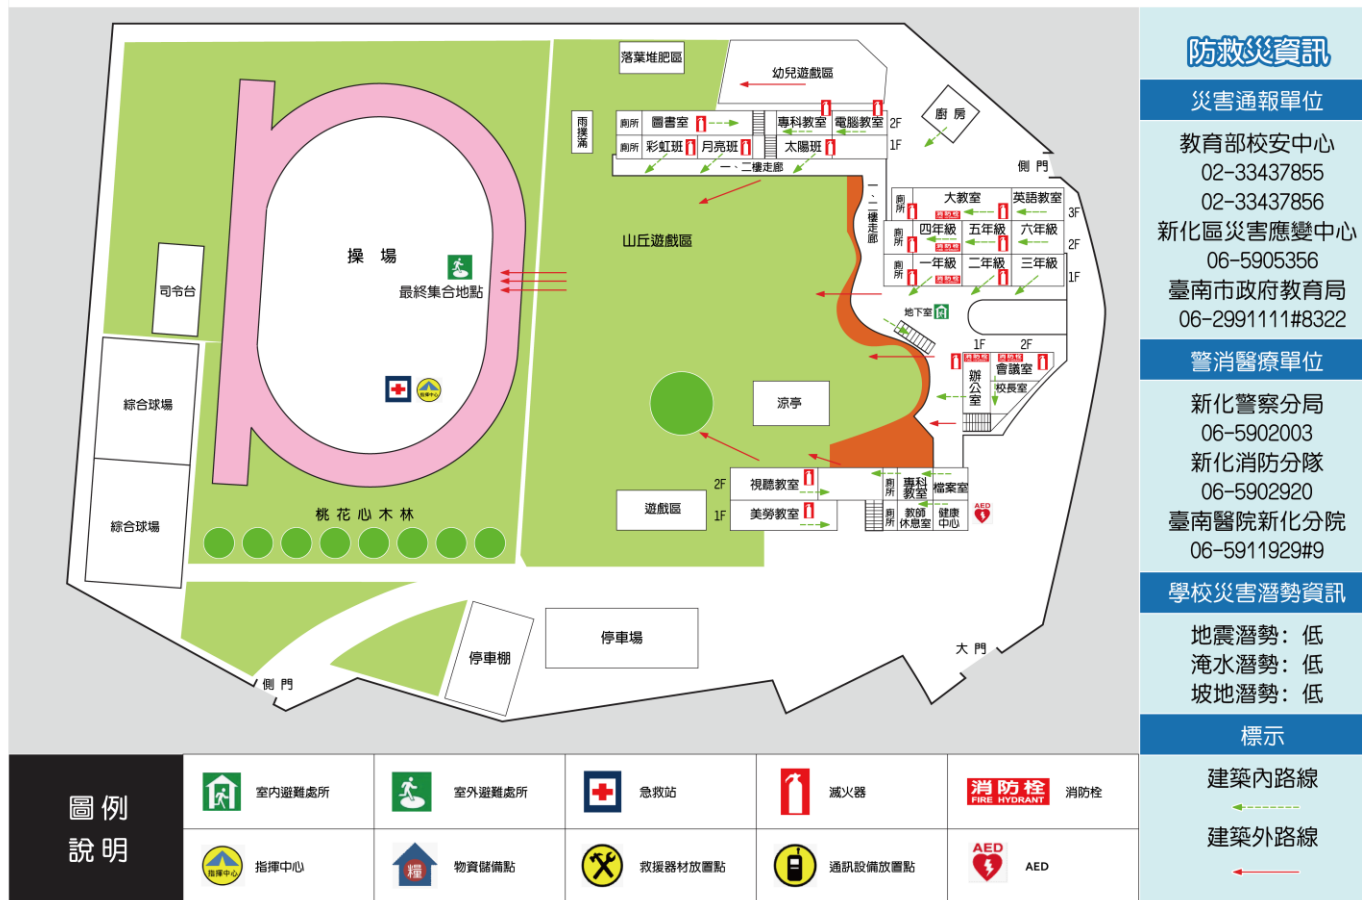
落葉堆肥區
幼兒遊戲區
雨撲滿
廁所 圖書室
專科教室 電腦教室 2F
廁所 彩虹班 月亮班
太陽班 1F
一、二樓走廊
廚房
側門
操場
最終集合地點
山丘遊戲區
一、二樓走廊
廁所 大教室 英語教室 3F
消防栓
廁所 四年級 五年級 六年級 2F
消防栓
廁所 一年級 二年級 三年級 1F
消防栓
司令台
指揮中心
地下室
1F 2F
消防栓 消防栓
辦公室 會議室
校長室
綜合球場
涼亭
綜合球場
2F 視聽教室
廁所 專科教室 檔案室
遊戲區
1F 美勞教室
廁所 教師休息室 健康中心
AED
桃花心木林
停車場
停車棚
大門
側門
防救災資訊
災害通報單位
教育部校安中心
02-33437855
02-33437856
新化區災害應變中心
06-5905356
臺南市政府教育局
06-2991111#8322
警消醫療單位
新化警察分局
06-5902003
新化消防分隊
06-5902920
臺南醫院新化分院
06-5911929#9
學校災害潛勢資訊
地震潛勢：低
淹水潛勢：低
坡地潛勢：低
標示
建築內路線
建築外路線
圖例說明
室內避難處所
室外避難處所
急救站
滅火器
消防栓 FIRE HYDRANT
消防栓
指揮中心
指揮中心
糧
物資儲備點
救援器材放置點
通訊設備放置點
AED
AED